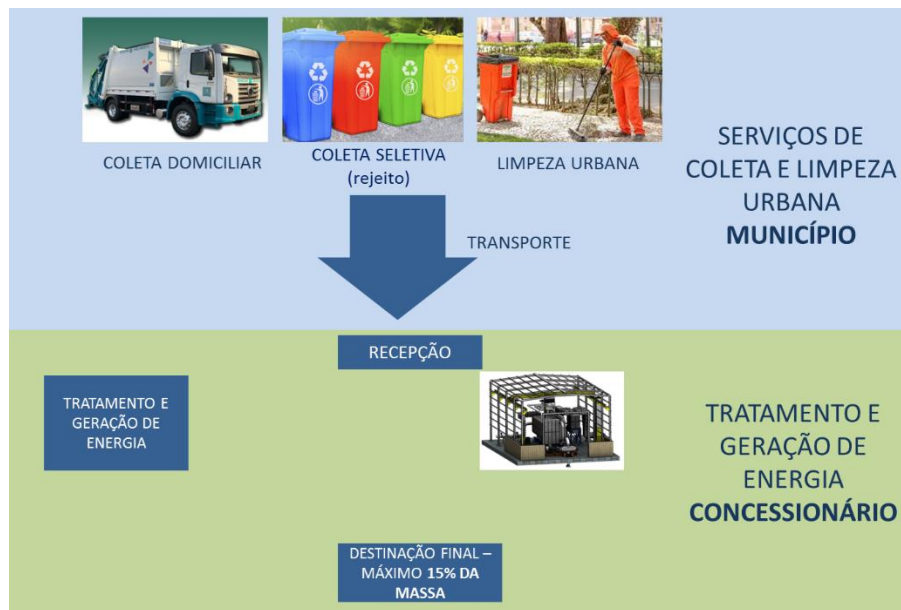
COLETA DOMICILIAR

COLETA SELETIVA (rejeito)

LIMPEZA URBANA

SERVIÇOS DE COLETA E LIMPEZA URBANA
**MUNICÍPIO**

TRANSPORTE

RECEPÇÃO

TRATAMENTO E GERAÇÃO DE ENERGIA

TRATAMENTO E GERAÇÃO DE ENERGIA
**CONCESSIONÁRIO**

DESTINAÇÃO FINAL – MÁXIMO **15% DA MASSA**